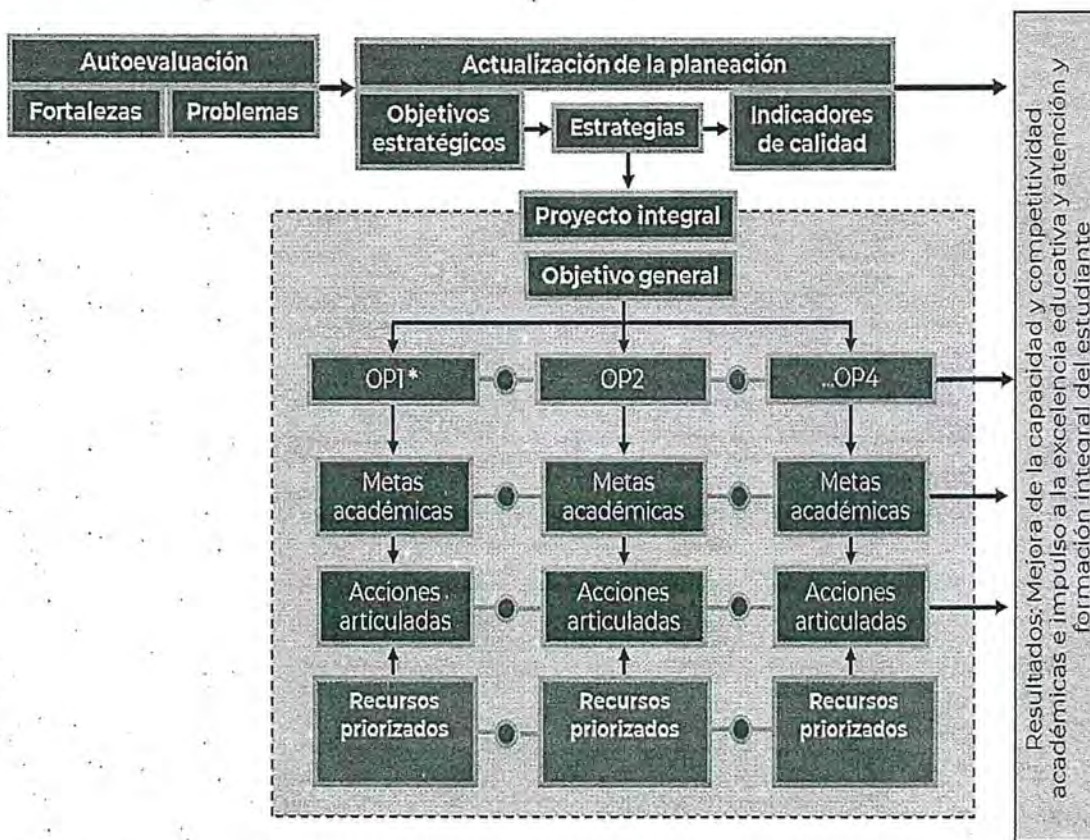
Autoevaluación

Fortalezas

Problemas

Actualización de la planeación

Objetivos estratégicos

Estrategias

Indicadores de calidad

Proyecto integral

Objetivo general

OP1*

OP2

...OP4

Metas académicas

Metas académicas

Metas académicas

Acciones articuladas

Acciones articuladas

Acciones articuladas

Recursos priorizados

Recursos priorizados

Recursos priorizados

Resultados: Mejora de la capacidad y competitividad académicas e impulso a la excelencia educativa y atención y formación integral del estudiante